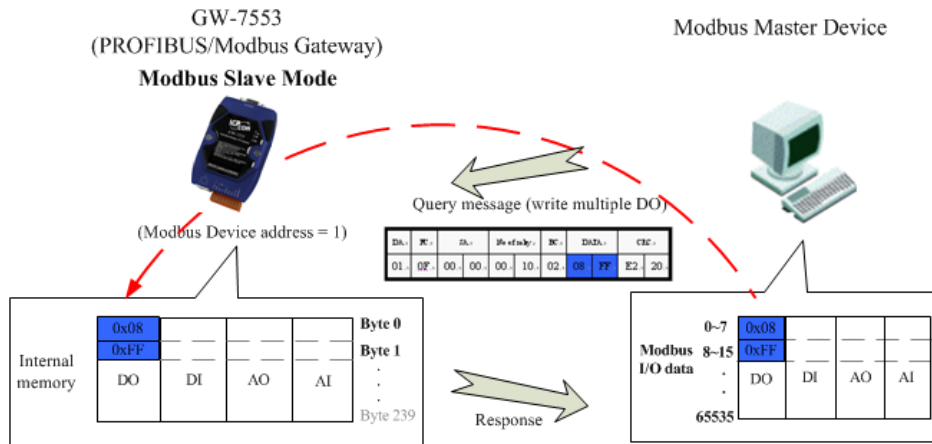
GW-7553
(PROFIBUS/Modbus Gateway)
**Modbus Slave Mode**

Modbus Master Device

Query message (write multiple DO)

(Modbus Device address = 1)

| DA | FC | SA |  | No of relay | | BC | DATA | | CRC | |
|---|---|---|---|---|---|---|---|---|---|---|
| 01 | 0F | 00 | 00 | 00 | 10 | 02 | 08 | FF | E2 | 20 |

Internal memory

| 0x08 | | | | Byte 0 |
|---|---|---|---|---|
| 0xFF | | | | Byte 1 |
| DO | DI | AO | AI | . . . Byte 239 |

Response

Modbus I/O data

| 0~7 | 0x08 | | | |
|---|---|---|---|---|
| 8~15 | 0xFF | | | |
| . . . 65535 | DO | DI | AO | AI |